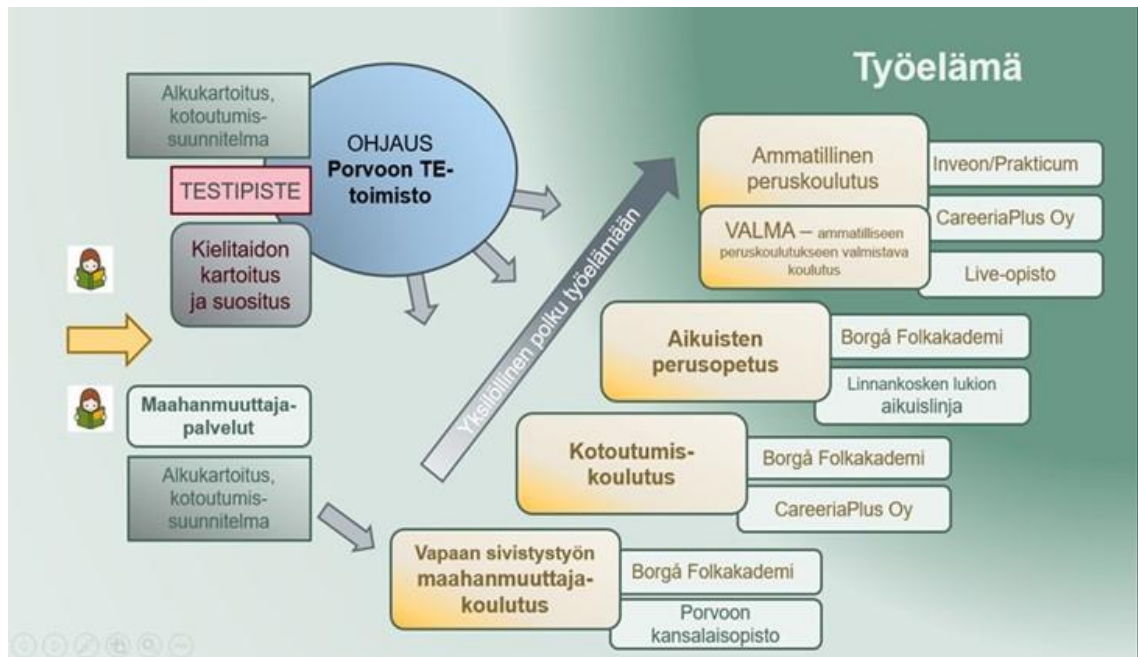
Työelämä

Alkukartoitus, kotoutumissuunnitelma

OHJAUS
Porvoon TE-toimisto

TESTIPISTE

Kielitaidon kartoitus ja suositus

Maahanmuuttajapalvelut

Alkukartoitus, kotoutumissuunnitelma

Yksilöllinen polku työelämään

Ammatillinen peruskoulutus

VALMA – ammatilliseen peruskoulutukseen valmistava koulutus

Inveon/Prakticum

CareeriaPlus Oy

Live-opisto

Aikuisten perusopetus

Borgå Folkakademi

Linnankosken lukion aikuislinja

Kotoutumiskoulutus

Borgå Folkakademi

CareeriaPlus Oy

Vapaan sivistystyön maahanmuuttajakoulutus

Borgå Folkakademi

Porvoon kansalaisopisto